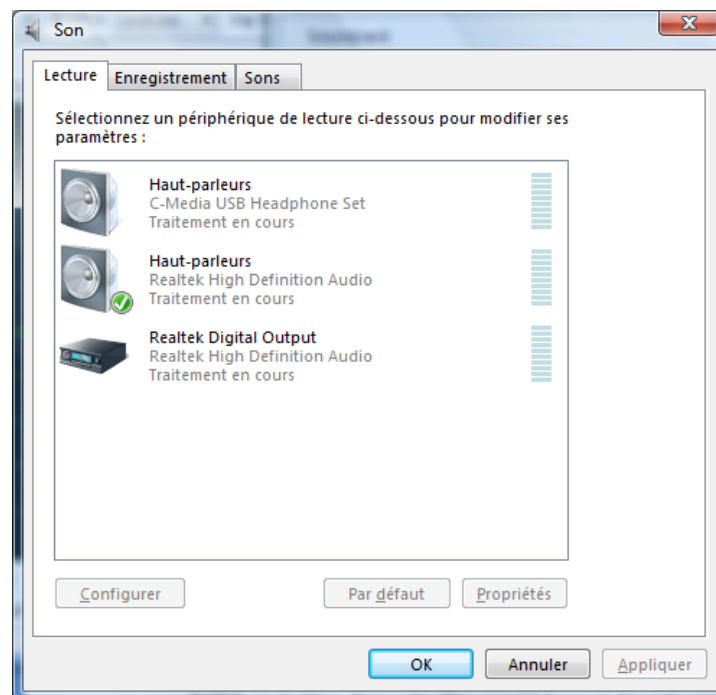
Son

Lecture | Enregistrement | Sons

Sélectionnez un périphérique de lecture ci-dessous pour modifier ses paramètres :

Haut-parleurs
C-Media USB Headphone Set
Traitement en cours

Haut-parleurs
Realtek High Definition Audio
Traitement en cours

Realtek Digital Output
Realtek High Definition Audio
Traitement en cours

Configurer | Par défaut | Propriétés

OK | Annuler | Appliquer